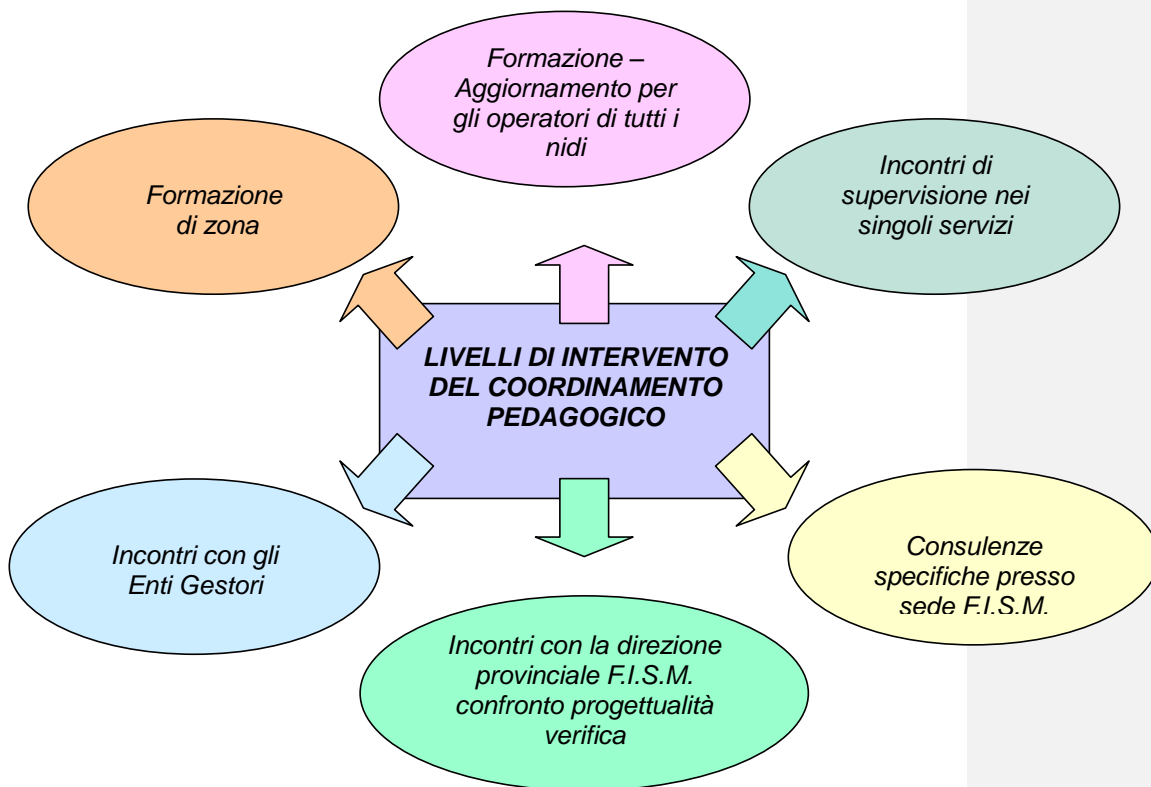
Formazione – Aggiornamento per gli operatori di tutti i nidi

Formazione di zona

Incontri di supervisione nei singoli servizi

LIVELLI DI INTERVENTO DEL COORDINAMENTO PEDAGOGICO

Incontri con gli Enti Gestori

Consulenze specifiche presso sede F.I.S.M.

Incontri con la direzione provinciale F.I.S.M. confronto progettualità verifica